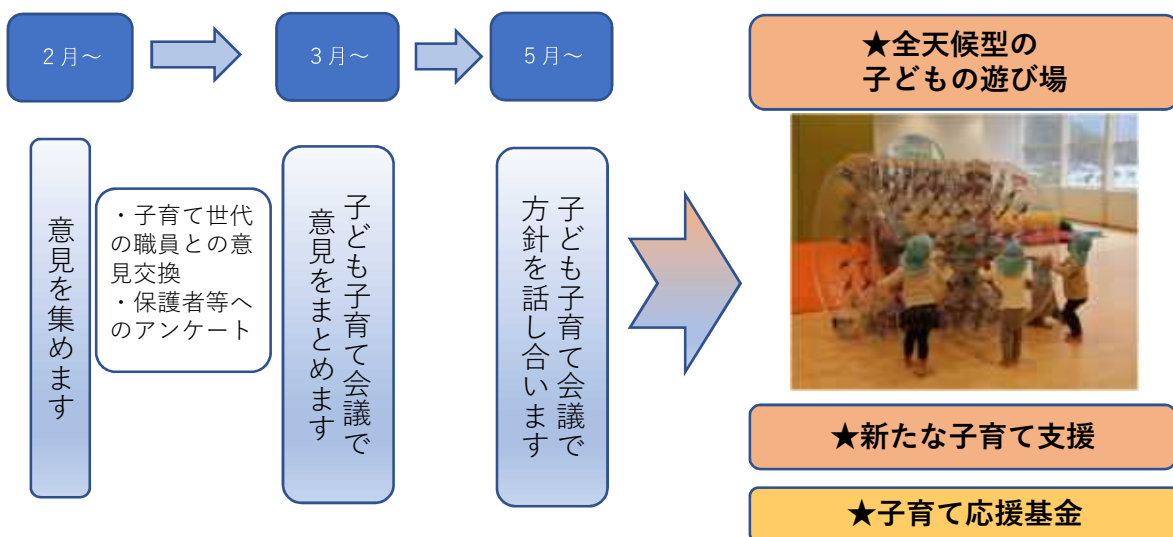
2月～

3月～

5月～

意見を集めます

・子育て世代の職員との意見交換
・保護者等へのアンケート

子ども子育て会議で意見をまとめます

子ども子育て会議で方針を話し合います

★全天候型の子どもの遊び場

★新たな子育て支援

★子育て応援基金